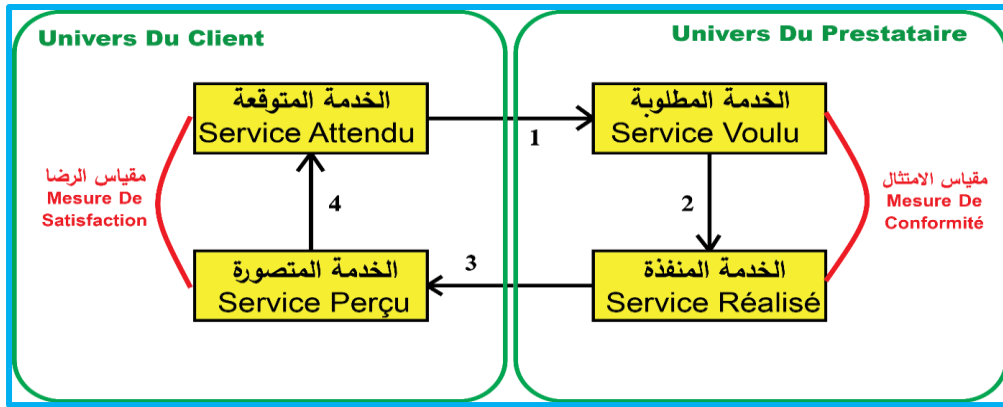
Univers Du Client

Univers Du Prestataire

الخدمة المتوقعة
Service Attendu

1

الخدمة المطلوبة
Service Voulu

مقياس الرضا
Mesure De Satisfaction

4

2

مقياس الامتثال
Mesure De Conformité

3

الخدمة المتصورة
Service Perçu

الخدمة المنفذة
Service Réalisé